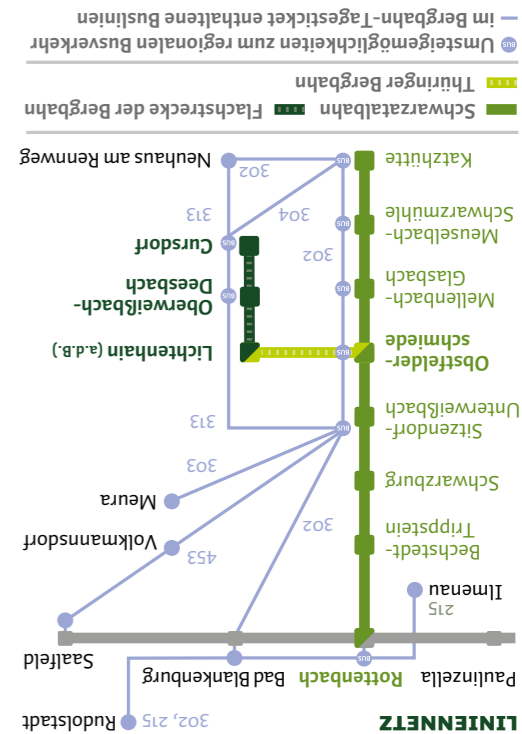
LINIENNETZ

Paulinzella
Rottenbach
Bad Blankenburg
Saalfeld
Rudolstadt
302, 215
Ilmenau
215
Bechstedt-Trippstein
Schwarzburg
Sitzendorf-Unterweißbach
Obstfelder-schmiede
Mellenbach-Glasbach
Meuselbach-Schwarzmühle
Katzhütte
Lichtenhain (a.d.B.)
Oberweißbach-Deesbach
Cursdorf
Neuhaus am Rennweg
Meura
Volkmannsdorf
302
303
313
304
453
BUS

Schwarzatalbahn
Flachstrecke der Bergbahn
Thüringer Bergbahn

BUS Umsteigemöglichkeiten zum regionalen Busverkehr – im Bergbahn-Tagesticket enthaltene Buslinien